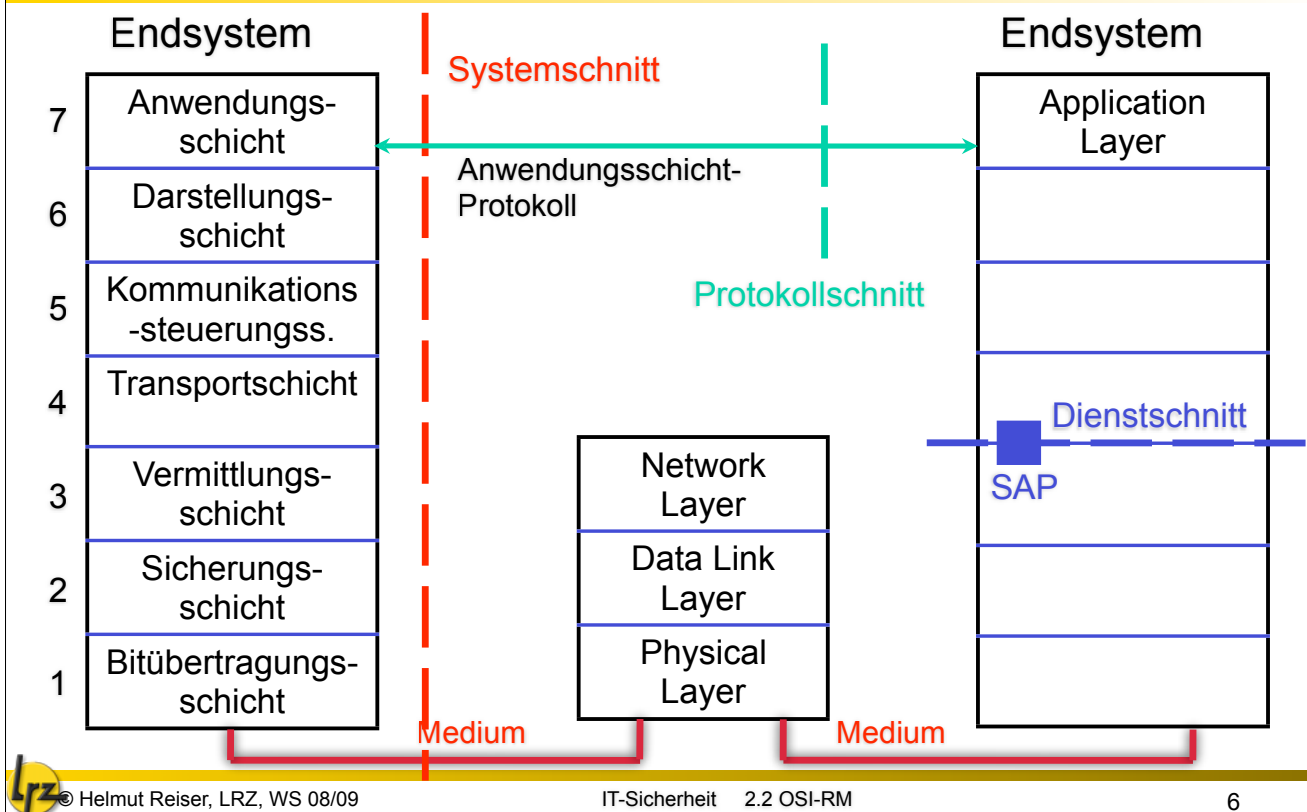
Endsystem

Systemschnitt

Endsystem

7 Anwendungsschicht

6 Darstellungsschicht

5 Kommunikations-steuerungss.

4 Transportschicht

3 Vermittlungsschicht

2 Sicherungsschicht

1 Bitübertragungsschicht

Anwendungsschicht-Protokoll

Protokollschnitt

Application Layer

Dienstschnitt

SAP

Network Layer

Data Link Layer

Physical Layer

Medium

Medium

lrz © Helmut Reiser, LRZ, WS 08/09

IT-Sicherheit 2.2 OSI-RM

6